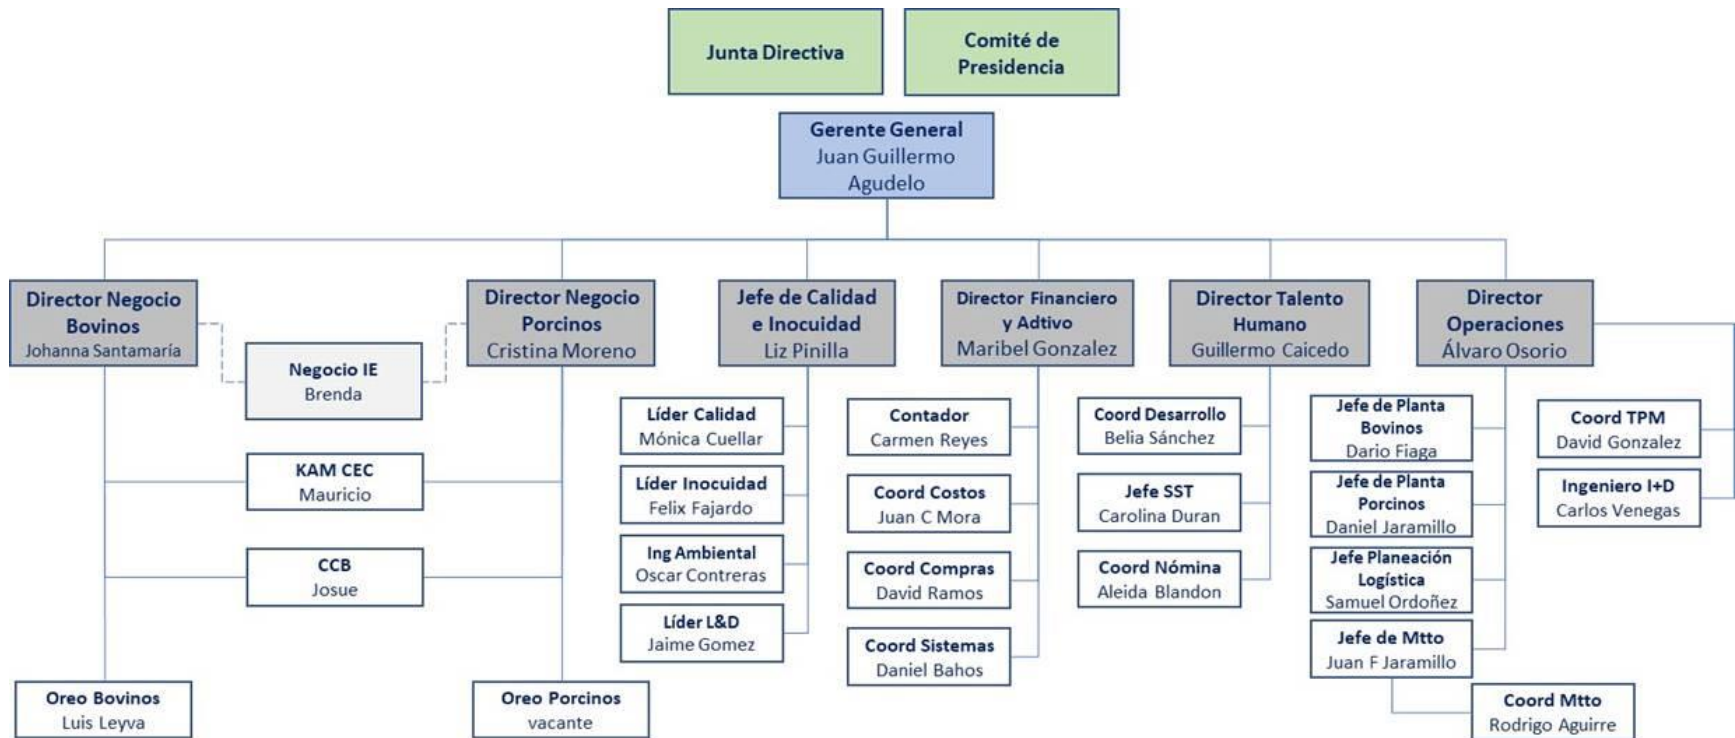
Junta Directiva

Comité de Presidencia

Gerente General
Juan Guillermo Agudelo

Director Negocio Bovinos
Johanna Santamaría

Negocio IE
Brenda

Director Negocio Porcinos
Cristina Moreno

KAM CEC
Mauricio

CCB
Josue

Oreo Bovinos
Luis Leyva

Oreo Porcinos
vacante

Jefe de Calidad e Inocuidad
Liz Pinilla

Líder Calidad
Mónica Cuellar

Líder Inocuidad
Felix Fajardo

Ing Ambiental
Oscar Contreras

Líder L&D
Jaime Gomez

Director Financiero y Adtivo
Maribel Gonzalez

Contador
Carmen Reyes

Coord Costos
Juan C Mora

Coord Compras
David Ramos

Coord Sistemas
Daniel Bahos

Director Talento Humano
Guillermo Caicedo

Coord Desarrollo
Belia Sánchez

Jefe SST
Carolina Duran

Coord Nómina
Aleida Blandon

Director Operaciones
Álvaro Osorio

Jefe de Planta Bovinos
Dario Fiaga

Jefe de Planta Porcinos
Daniel Jaramillo

Jefe Planeación Logística
Samuel Ordoñez

Jefe de Mtto
Juan F Jaramillo

Coord Mtto
Rodrigo Aguirre

Coord TPM
David Gonzalez

Ingeniero I+D
Carlos Venegas